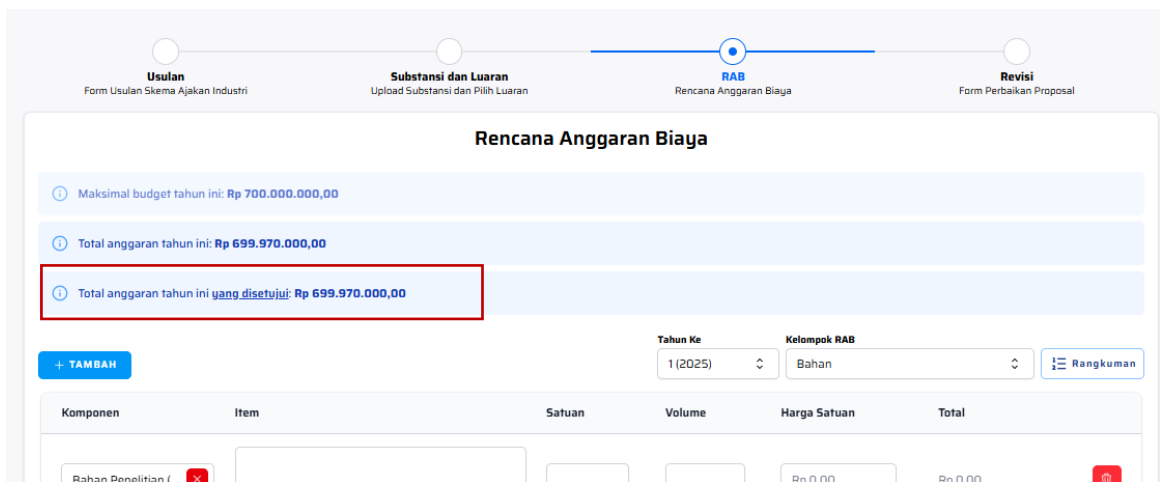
Usulan
Form Usulan Skema Ajakan Industri

Substansi dan Luaran
Upload Substansi dan Pilih Luaran

RAB
Rencana Anggaran Biaya

Revisi
Form Perbaikan Proposal

Rencana Anggaran Biaya

Maksimal budget tahun ini: Rp 700.000.000,00

Total anggaran tahun ini: Rp 699.970.000,00

Total anggaran tahun ini yang disetujui: Rp 699.970.000,00

+ TAMBAH

Tahun Ke
1 (2025)

Kelompok RAB
Bahan

Rangkuman

| Komponen | Item | Satuan | Volume | Harga Satuan | Total |
|---|---|---|---|---|---|
| Bahan Penelitian ( | | | | Rp 0,00 | Rp 0,00 |